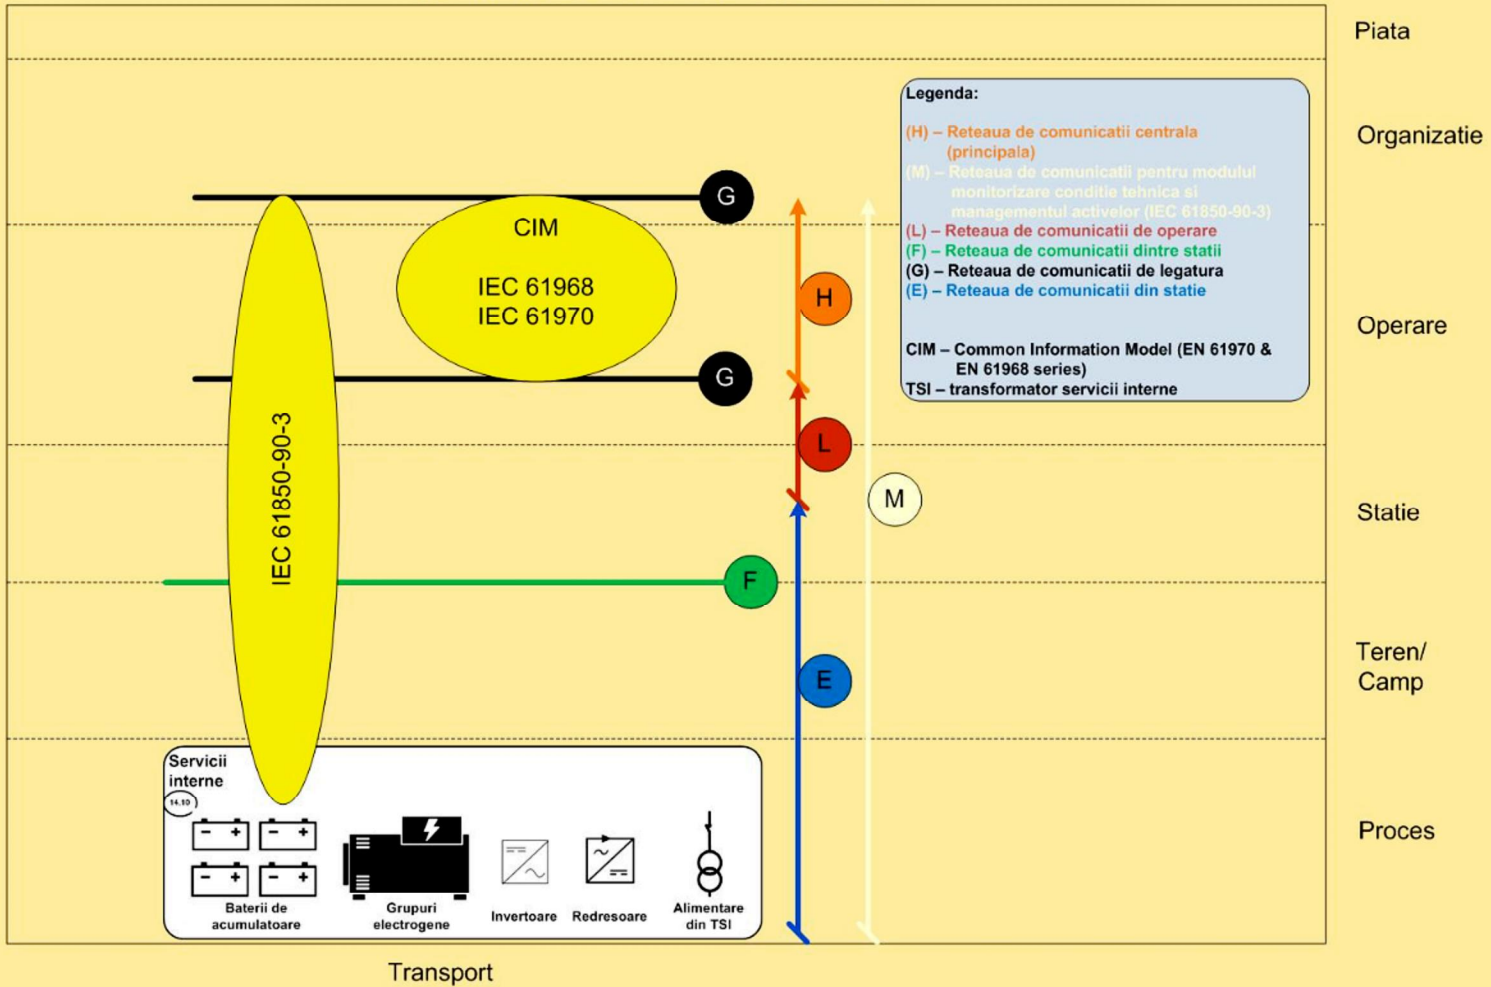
Piata

Organizatie

Operare

Statie

Teren/ Camp

Proces

Legenda:

(H) – Reteaua de comunicatii centrala (principala)
(M) – Reteaua de comunicatii pentru modulul monitorizare conditie tehnica si managementul activelor (IEC 61850-90-3)
(L) – Reteaua de comunicatii de operare
(F) – Reteaua de comunicatii dintre statii
(G) – Reteaua de comunicatii de legatura
(E) – Reteaua de comunicatii din statie

CIM – Common Information Model (EN 61970 & EN 61968 series)
TSI – transformator servicii interne

G

CIM

IEC 61968
IEC 61970

G

H

L

M

IEC 61850-90-3

F

E

Servicii interne

14,10

Baterii de acumulatoare

Grupuri electrogene

Invertoare

Redresoare

Alimentare din TSI

Transport